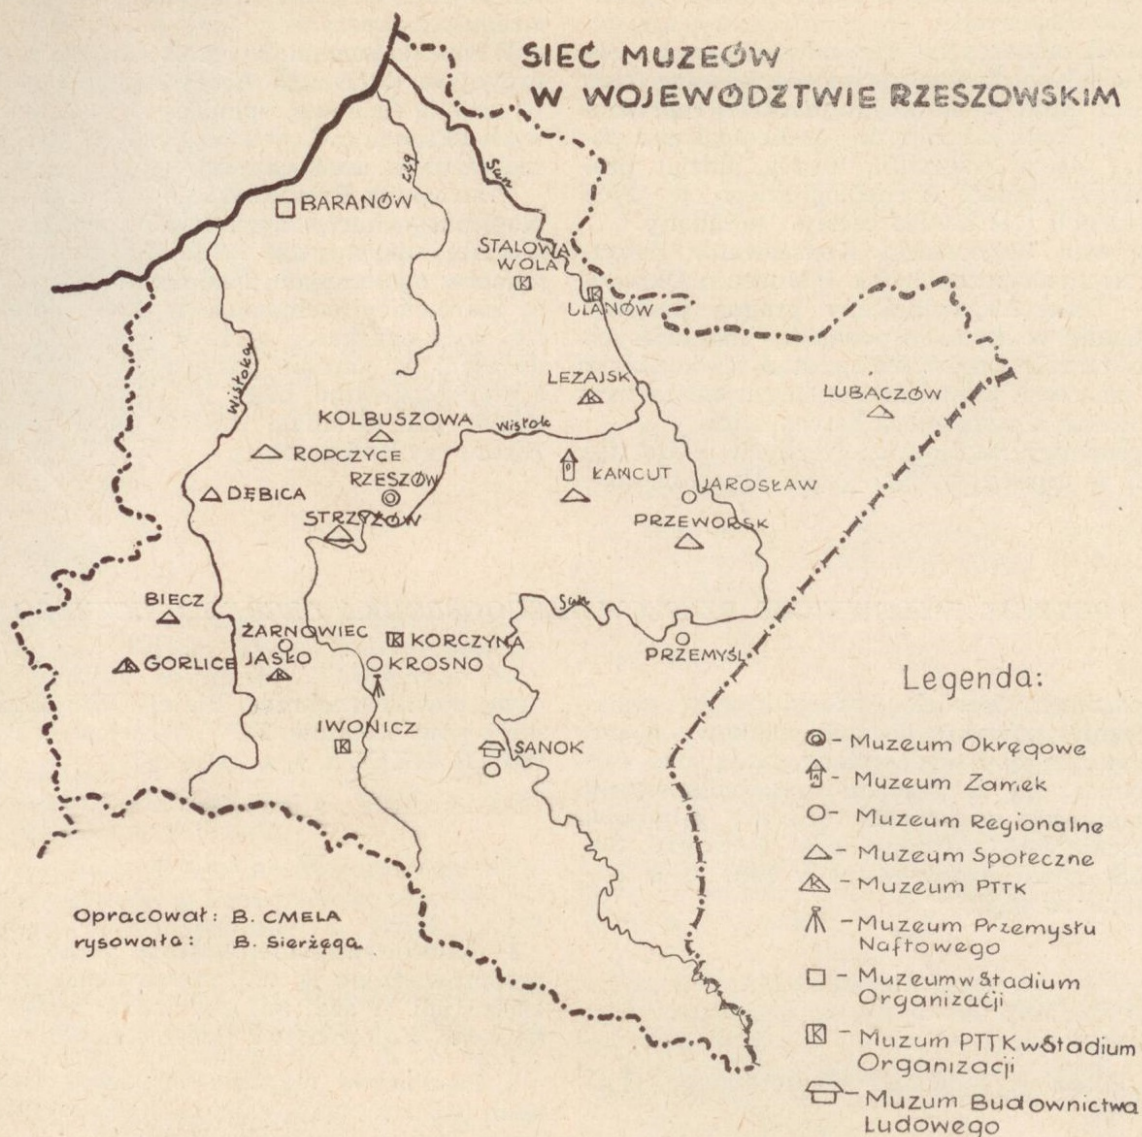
SIEĆ MUZEÓW
W WOJEWÓDZTWIE RZESZOWSKIM

Wisła
San
BARANÓW
STALOWA WOLA
ULANÓW
LEŻAJSK
LUBACZÓW
Wisłoka
KOLBUSZOWA
Wisłok
ROPCZYCE
RZESZÓW
ŁAŃCUT
JAROSŁAW
DĘBICA
STRZYŻÓW
PRZEWORSK
San
BIECZ
ŻARNOWIEC
KORCZYNA
GORLICE
JASŁO
KROSNO
PRZEMYŚL
IWONICZ
SANOK

Legenda:
- Muzeum Okręgowe
- Muzeum Zamek
- Muzeum Regionalne
- Muzeum Społeczne
- Muzeum PTTK
- Muzeum Przemysłu Naftowego
- Muzeum w Stadium Organizacji
- Muzum PTTK w Stadium Organizacji
- Muzum Budownictwa Ludowego

Opracował: B. CMELA
rysowała: B. Sierżęga